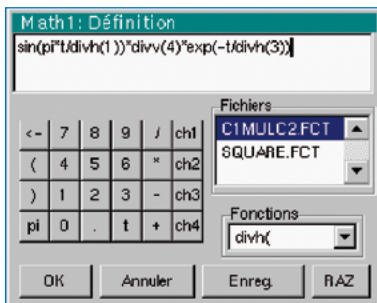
Math1: Définition

sin(pi*t/divh(1))*divv(4)*exp(-t/divh(3))

Fichiers
C1MULC2.FCT
SQUARE.FCT

| <- | 7 | 8 | 9 | / | ch1 |
|---|---|---|---|---|---|
| ( | 4 | 5 | 6 | * | ch2 |
| ) | 1 | 2 | 3 | - | ch3 |
| pi | 0 | . | t | + | ch4 |

Fonctions
divh(

OK
Annuler
Enreg.
RAZ